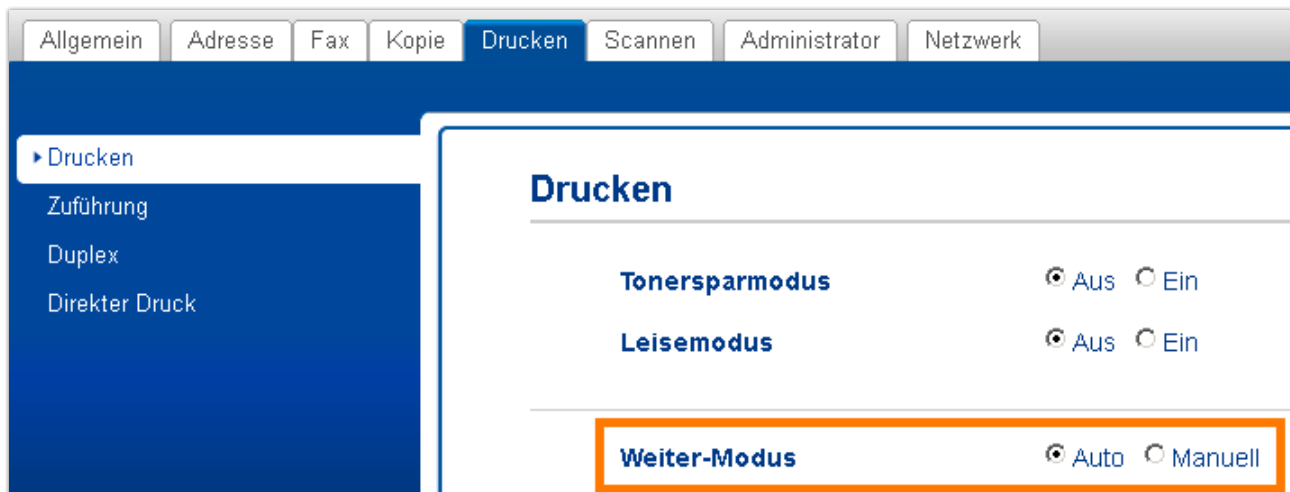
Allgemein | Adresse | Fax | Kopie | Drucken | Scannen | Administrator | Netzwerk

Drucken
Zuführung
Duplex
Direkter Druck

Drucken

Tonersparmodus ◉ Aus ○ Ein
Leisemodus ◉ Aus ○ Ein

Weiter-Modus ◉ Auto ○ Manuell